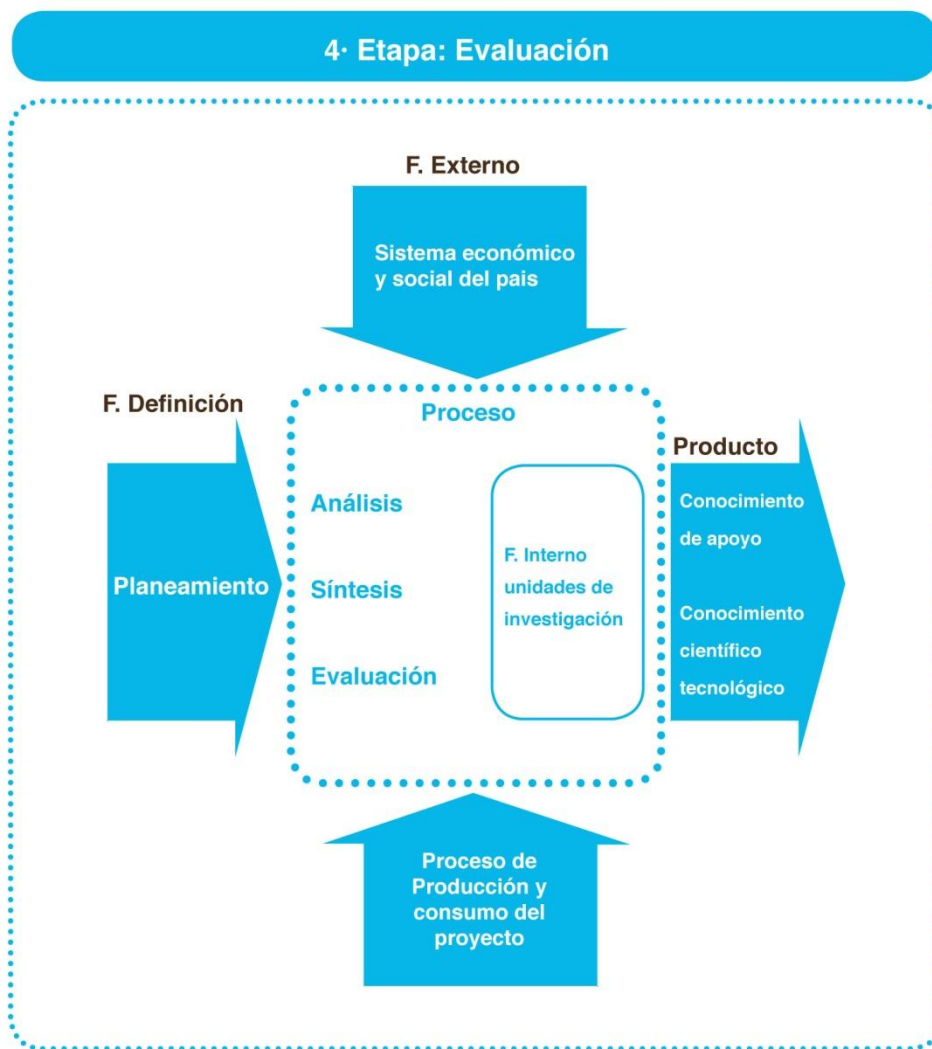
4· Etapa: Evaluación

F. Externo

Sistema económico y social del pais

F. Definición

Planeamiento

Proceso

Análisis

Síntesis

Evaluación

F. Interno unidades de investigación

Producto

Conocimiento de apoyo

Conocimiento científico tecnológico

Proceso de Producción y consumo del proyecto